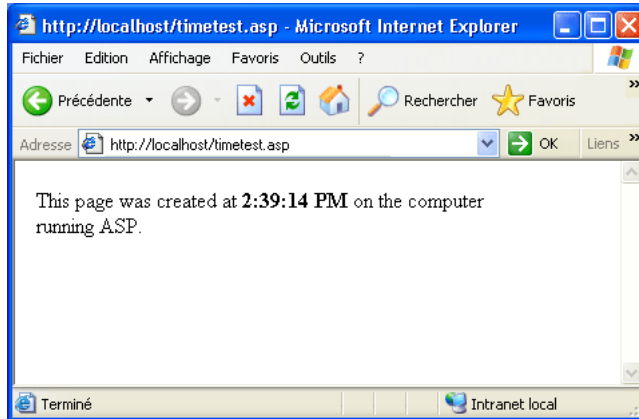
http://localhost/timetest.asp - Microsoft Internet Explorer

Fichier Edition Affichage Favoris Outils ?

Précédente Rechercher Favoris

Adresse http://localhost/timetest.asp OK Liens

This page was created at **2:39:14 PM** on the computer running ASP.

Terminé Intranet local